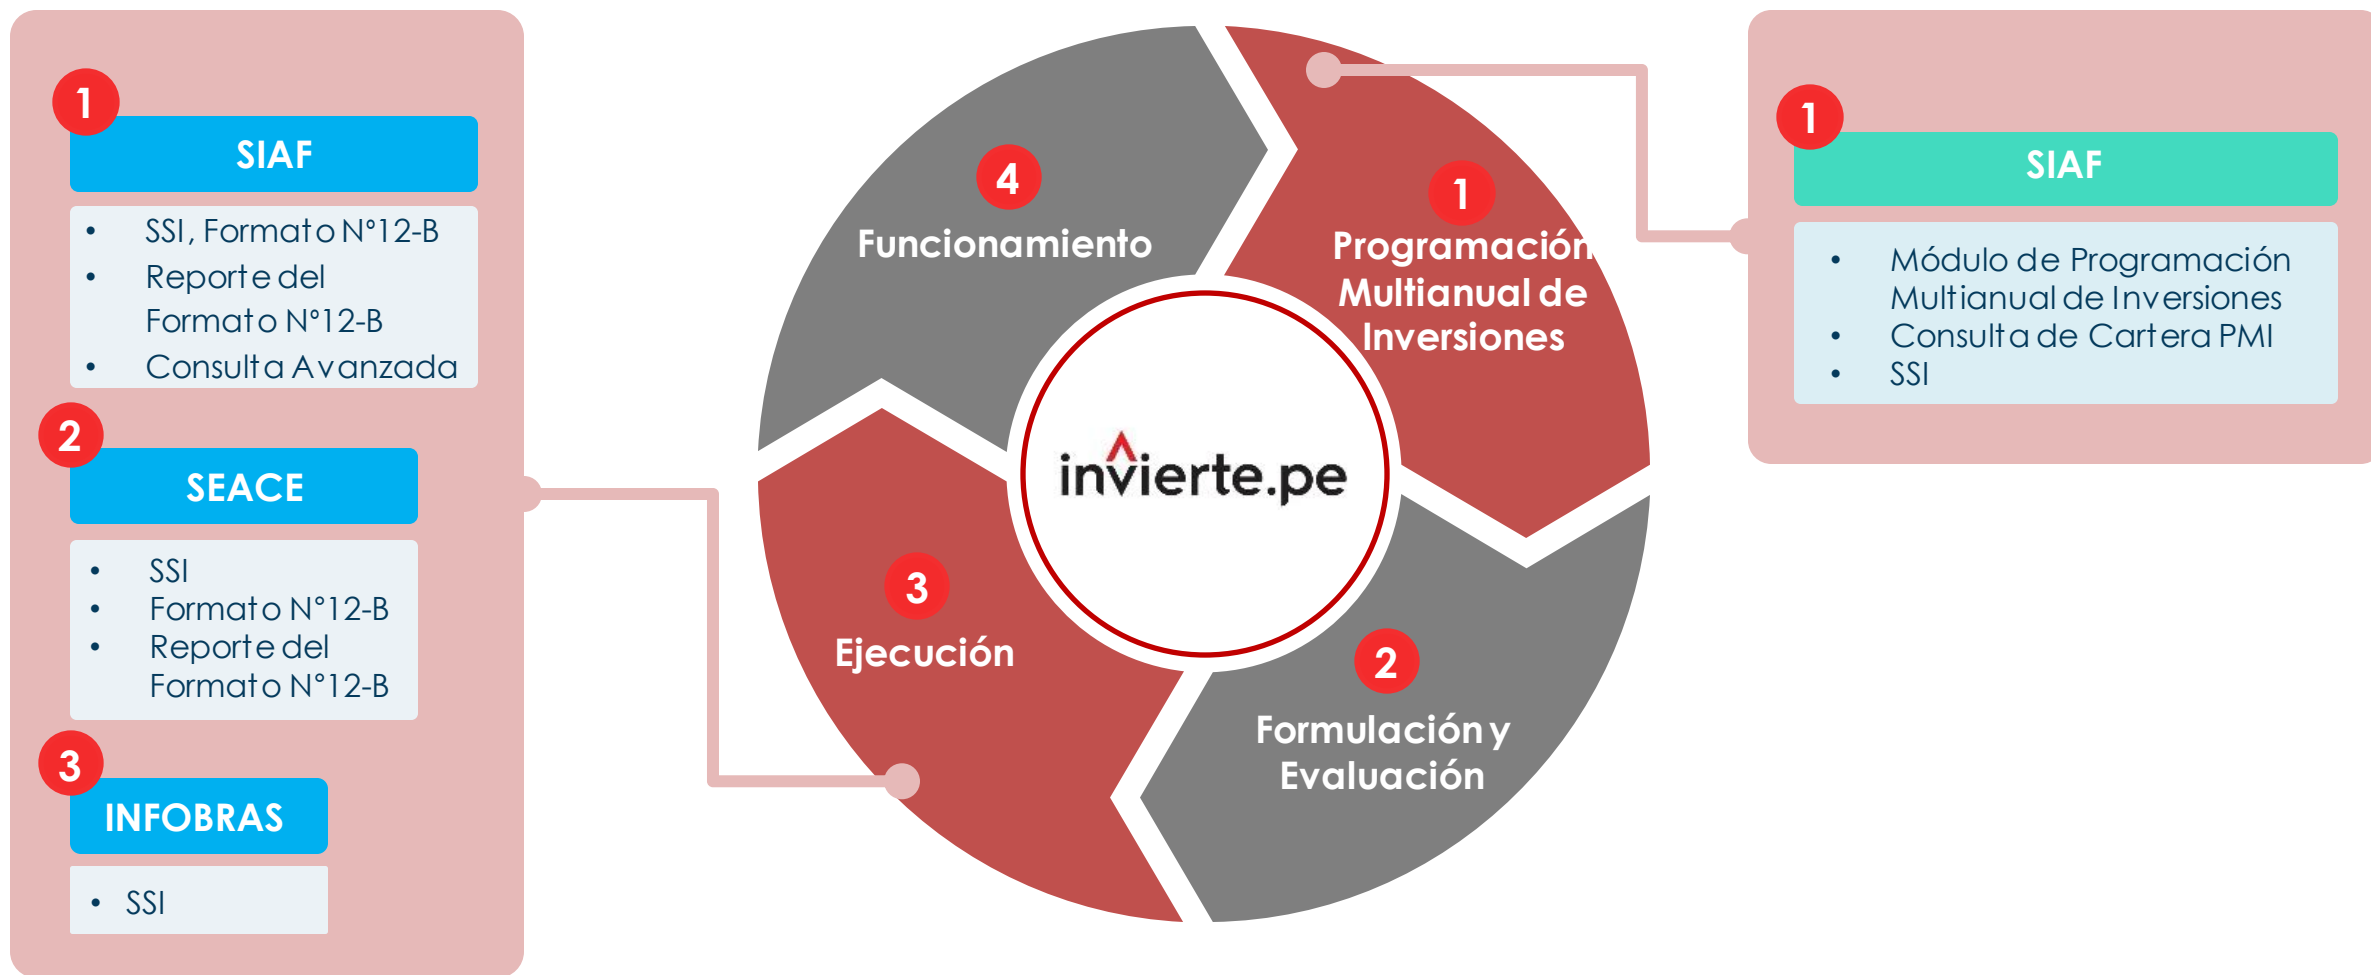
1
SIAF
• SSI, Formato N°12-B
• Reporte del Formato N°12-B
• Consulta Avanzada

2
SEACE
• SSI
• Formato N°12-B
• Reporte del Formato N°12-B

3
INFOBRAS
• SSI

4
Funcionamiento

1
Programación Multianual de Inversiones

invierte.pe

3
Ejecución

2
Formulación y Evaluación

1
SIAF
• Módulo de Programación Multianual de Inversiones
• Consulta de Cartera PMI
• SSI